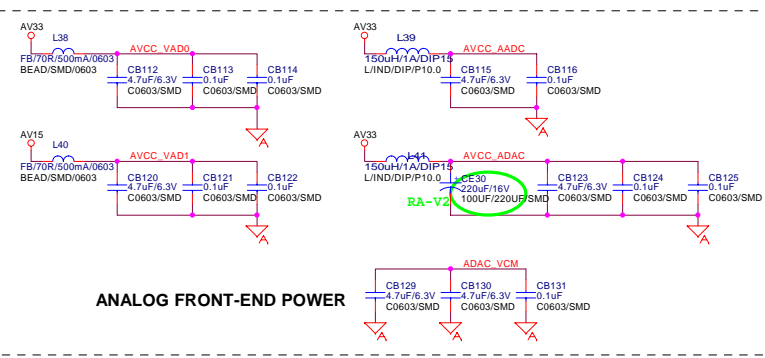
AV33
L38
FB/70R/500mA/0603
BEAD/SMD/0603
AVCC_VAD0
CB112
4.7uF/6.3V
C0603/SMD
CB113
0.1uF
C0603/SMD
CB114
0.1uF
C0603/SMD

AV33
L39
150uH/1A/DIP15
L/IND/DIP/P10.0
AVCC_AADC
CB115
4.7uF/6.3V
C0603/SMD
CB116
0.1uF
C0603/SMD

AV15
L40
FB/70R/500mA/0603
BEAD/SMD/0603
AVCC_VAD1
CB120
4.7uF/6.3V
C0603/SMD
CB121
0.1uF
C0603/SMD
CB122
0.1uF
C0603/SMD

AV33
L41
150uH/1A/DIP15
L/IND/DIP/P10.0
AVCC_ADAC
CE30
220uF/16V
100UF/220UF/SMD
RA-V2
CB123
4.7uF/6.3V
C0603/SMD
CB124
0.1uF
C0603/SMD
CB125
0.1uF
C0603/SMD

ADAC_VCM
CB129
4.7uF/6.3V
C0603/SMD
CB130
4.7uF/6.3V
C0603/SMD
CB131
0.1uF
C0603/SMD

ANALOG FRONT-END POWER